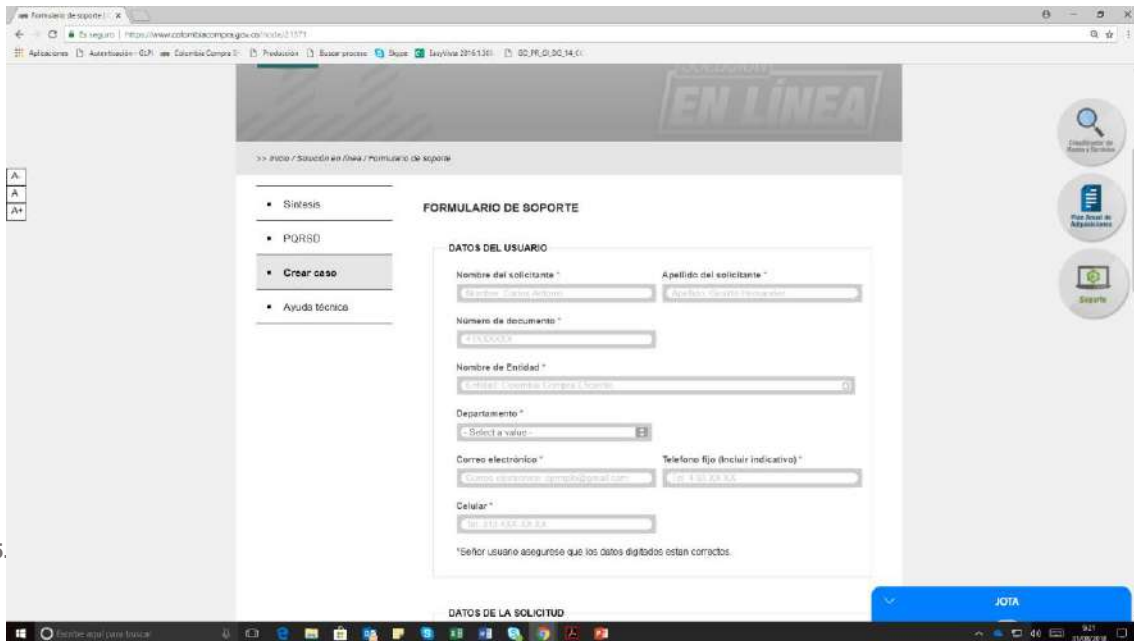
Formulario de soporte | x

Es seguro | https://www.colombiacompra.gov.co/node/21571

Aplicaciones | Autenticación - OLPI | Colombia Compra E | Producción | Buscar proceso | Skype | EasyVista 2016.1.301 | CO_PR_OI_DO_14_C

EN LÍNEA

>> Inicio / Solución en línea / Formulario de soporte

A-
A
A+

• Síntesis
• PQRSD
• Crear caso
• Ayuda técnica

FORMULARIO DE SOPORTE

DATOS DEL USUARIO

Nombre del solicitante *
Nombre: Carlos Antonio

Apellido del solicitante *
Apellido: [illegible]

Número de documento *
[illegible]

Nombre de Entidad *
Entidad: Colombia Compra Eficiente

Departamento *
- Select a value -

Correo electrónico *
Correo electrónico: ejemplo@gmail.com

Telefono fijo (Incluir indicativo) *
Tel: 4 XX XX XX

Celular *
Tel: 310 XXX XX XX

*Señor usuario asegurese que los datos digitados estan correctos.

DATOS DE LA SOLICITUD

Clasificador de Bienes y Servicios

Plan Anual de Adquisiciones

Soporte

JOTA

Escribe aquí para buscar

9:21
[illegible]